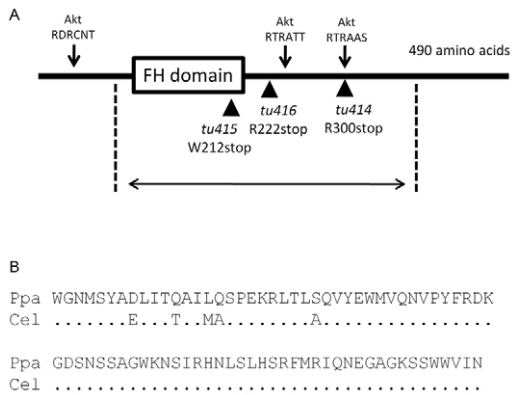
A

Akt RDRCNT

Akt RTRATT

Akt RTRAAS

490 amino acids

FH domain

*tu415* W212stop

*tu416* R222stop

*tu414* R300stop

B

Ppa WGNMSYADLITQAILQSPEKRLTLSQVYEWMVQNVPYFRDK
Cel .......E...T..MA.........A...............

Ppa GDSNSSAGWKNSIRHNLSLHSRFMRIQNEGAGKSSWWVIN
Cel ........................................